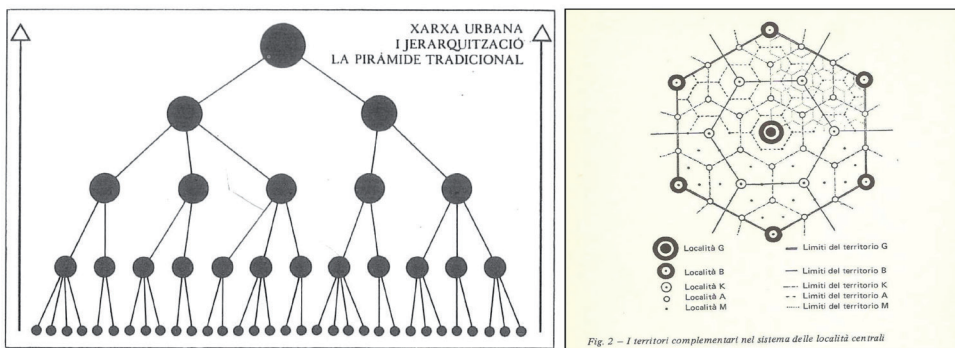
XARXA URBANA
I JERARQUITZACIÓ
LA PIRÀMIDE TRADICIONAL

Località G
Località B
Località K
Località A
Località M

Limiti del territorio G
Limiti del territorio B
Limiti del territorio K
Limiti del territorio A
Limiti del territorio M

Fig. 2 – I territori complementari nel sistema delle località centrali